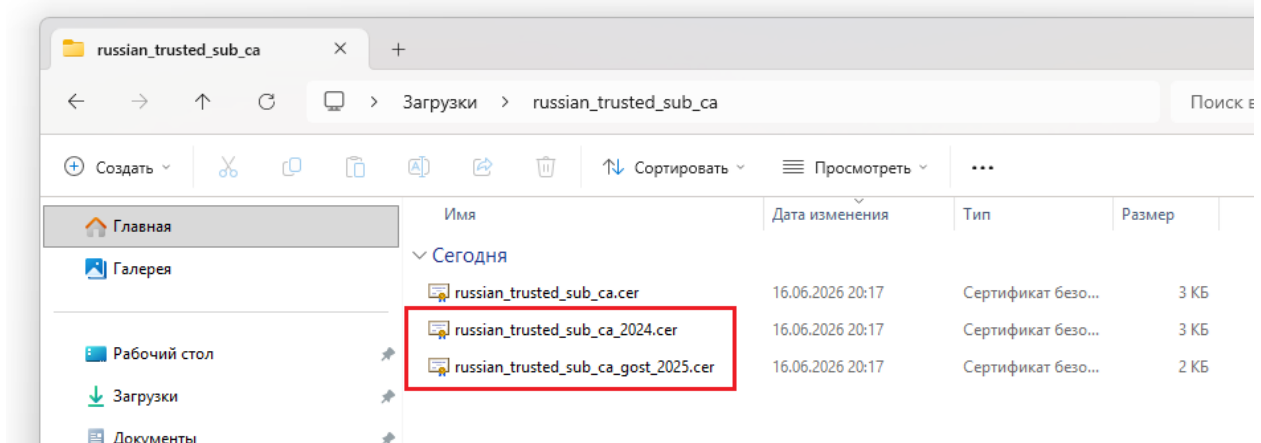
russian_trusted_sub_ca ×
+

← → ↑ ⟳ > Загрузки > russian_trusted_sub_ca

Поиск в

Создать Сортировать Просмотреть ...

Главная
Галерея
Рабочий стол
Загрузки
Документы

| Имя | Дата изменения | Тип | Размер |
|---|---|---|---|
| Сегодня | | | |
| russian_trusted_sub_ca.cer | 16.06.2026 20:17 | Сертификат безо... | 3 КБ |
| russian_trusted_sub_ca_2024.cer | 16.06.2026 20:17 | Сертификат безо... | 3 КБ |
| russian_trusted_sub_ca_gost_2025.cer | 16.06.2026 20:17 | Сертификат безо... | 2 КБ |